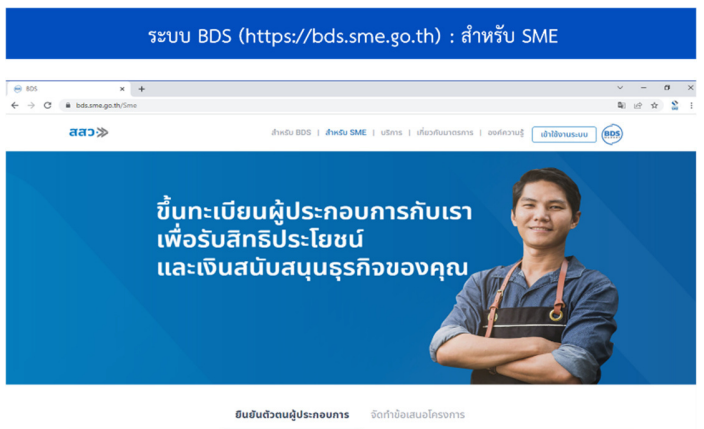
ระบบ BDS (https://bds.sme.go.th) : สำหรับ SME

BDS

bds.sme.go.th/Sme

สสว

สำหรับ BDS | สำหรับ SME | บริการ | เกี่ยวกับมาตรการ | องค์ความรู้

เข้าใช้งานระบบ

BDS

ขึ้นทะเบียนผู้ประกอบการกับเรา เพื่อรับสิทธิประโยชน์ และเงินสนับสนุนธุรกิจของคุณ

ยืนยันตัวตนผู้ประกอบการ

จัดทำข้อเสนอโครงการ